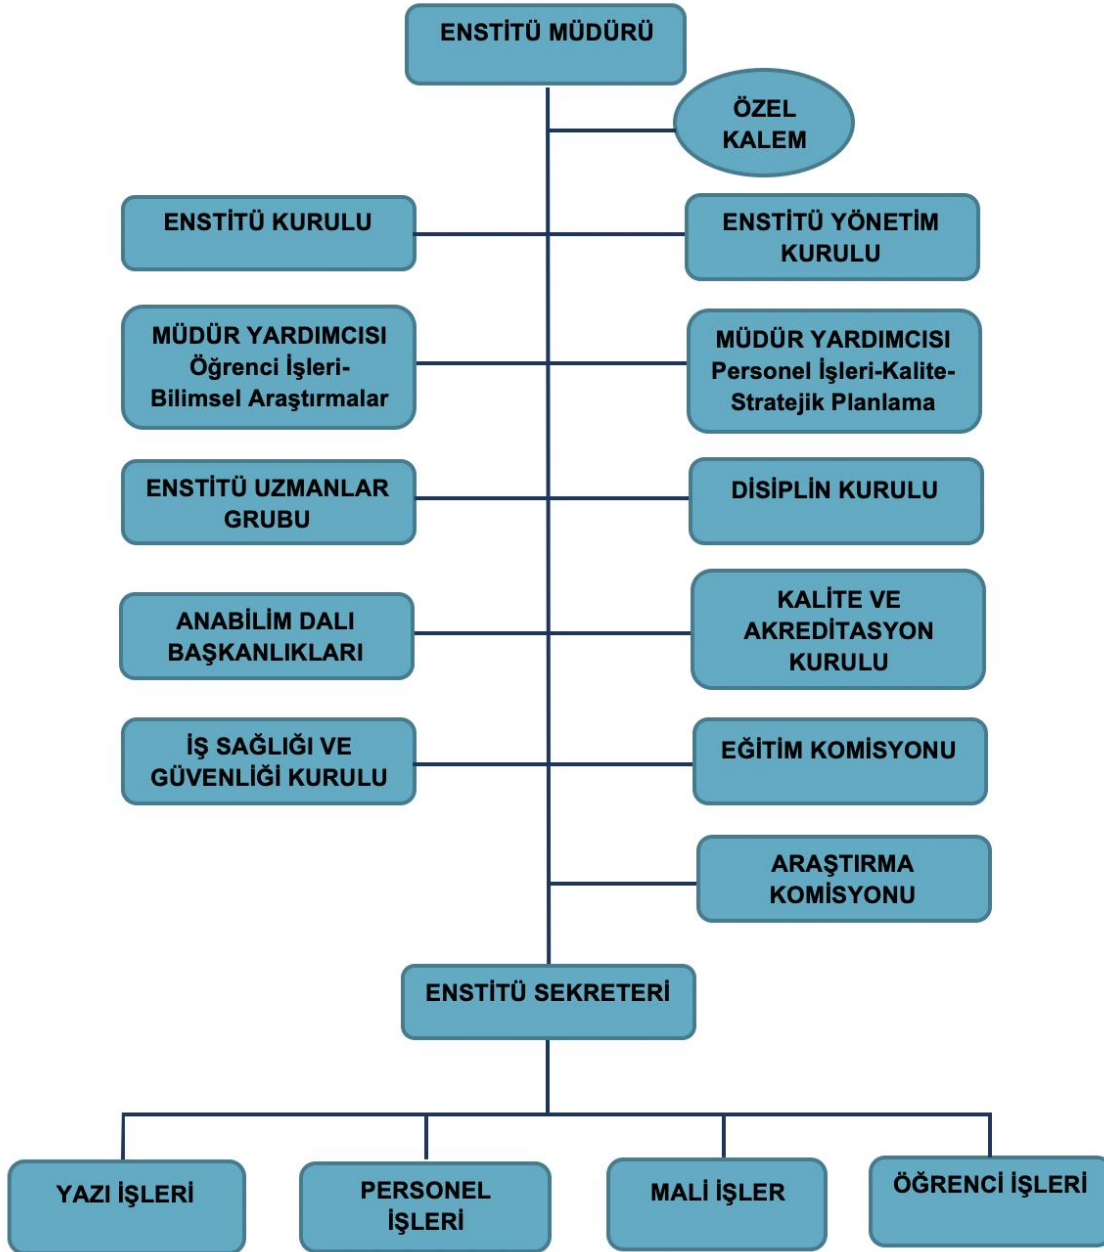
ENSTİTÜ MÜDÜRÜ

ÖZEL KALEM

ENSTİTÜ KURULU

ENSTİTÜ YÖNETİM KURULU

MÜDÜR YARDIMCISI Öğrenci İşleri-Bilimsel Araştırmalar

MÜDÜR YARDIMCISI Personel İşleri-Kalite-Stratejik Planlama

ENSTİTÜ UZMANLAR GRUBU

DİSİPLİN KURULU

ANABİLİM DALI BAŞKANLIKLARI

KALİTE VE AKREDİTASYON KURULU

İŞ SAĞLIĞI VE GÜVENLİĞİ KURULU

EĞİTİM KOMİSYONU

ARAŞTIRMA KOMİSYONU

ENSTİTÜ SEKRETERİ

YAZI İŞLERİ

PERSONEL İŞLERİ

MALİ İŞLER

ÖĞRENCİ İŞLERİ